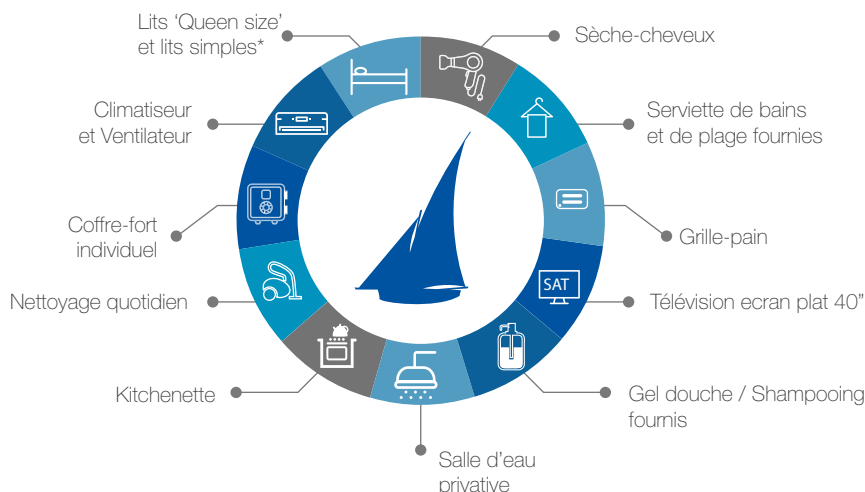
Lits ‘Queen size’ et lits simples*

Sèche-cheveux

Climatiseur et Ventilateur

Serviette de bains et de plage fournies

Coffre-fort individuel

Grille-pain

SAT

Nettoyage quotidien

Télévision ecran plat 40”

Kitchenette

Gel douche / Shampooing fournis

Salle d’eau privative